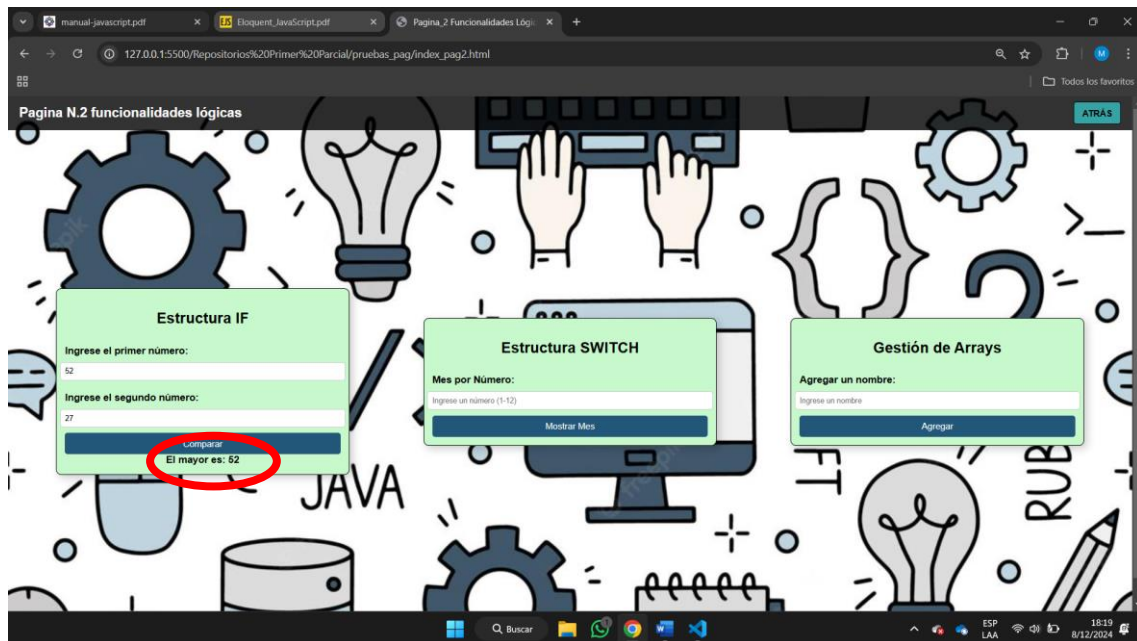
manual-javascript.pdf ×
Eloquent_JavaScript.pdf ×
Pagina_2 Funcionalidades Lógi ×
+

127.0.0.1:5500/Repositorios%20Primer%20Parcial/pruebas_pag/index_pag2.html

Todos los favoritos

Pagina N.2 funcionalidades lógicas

ATRÁS

Estructura IF

Ingrese el primer número:

52

Ingrese el segundo número:

27

Comparar

El mayor es: 52

Estructura SWITCH

Mes por Número:

Ingrese un número (1-12)

Mostrar Mes

Gestión de Arrays

Agregar un nombre:

Ingrese un nombre

Agregar

JAVA

RUB

Buscar

ESP LAA

18:19
8/12/2024